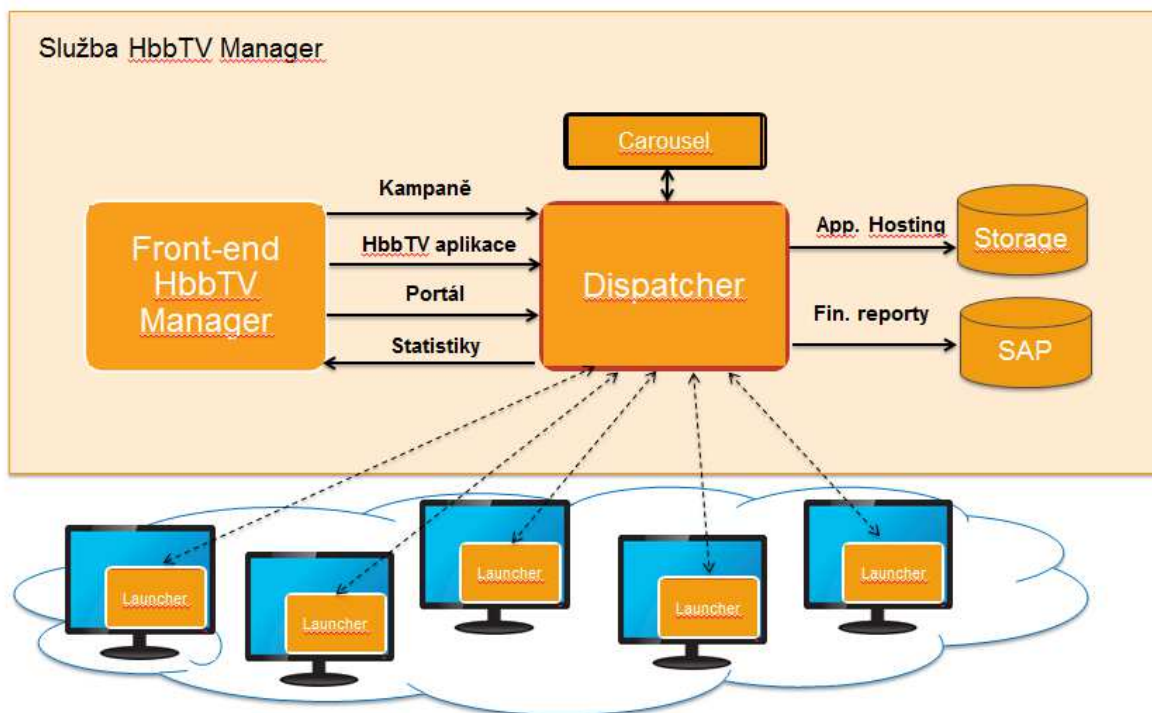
Služba HbbTV Manager

Carousel

Kampaně

HbbTV aplikace

Portál

Statistiky

Front-end HbbTV Manager

Dispatcher

App. Hosting

Storage

Fin. reporty

SAP

Launcher

Launcher

Launcher

Launcher

Launcher